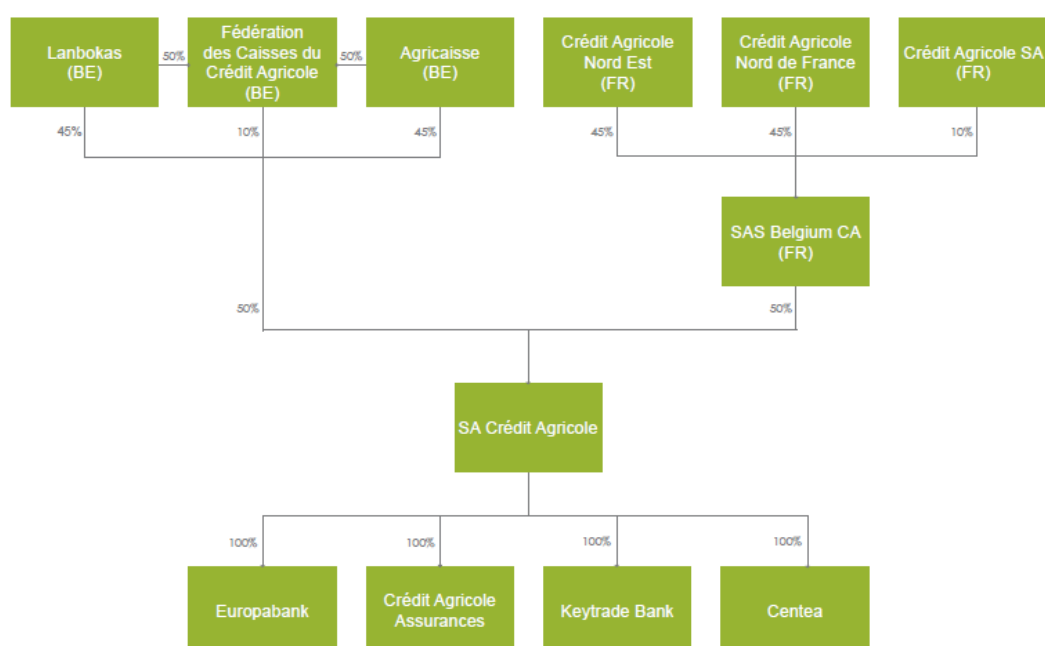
Lanbokas (BE)

50%

Fédération des Caisses du Crédit Agricole (BE)

50%

Agricaisse (BE)

Crédit Agricole Nord Est (FR)

Crédit Agricole Nord de France (FR)

Crédit Agricole SA (FR)

45%

10%

45%

45%

45%

10%

SAS Belgium CA (FR)

50%

50%

SA Crédit Agricole

100%

100%

100%

100%

Europabank

Crédit Agricole Assurances

Keytrade Bank

Centea